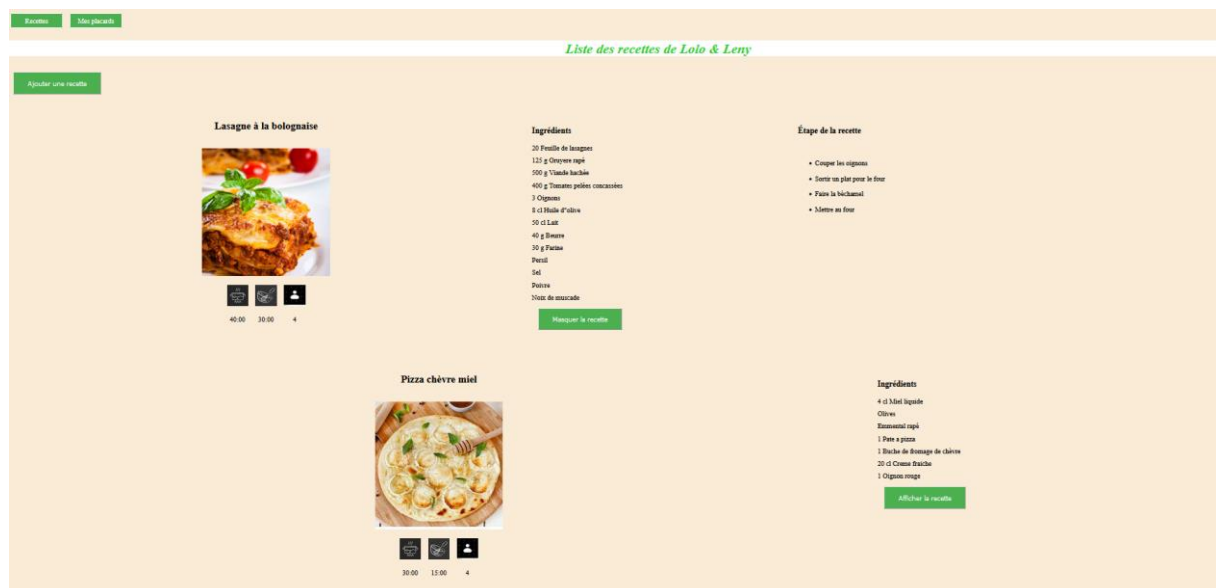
Recettes Mes placards

Liste des recettes de Lolo & Leny

Ajouter une recette

Lasagne à la bolognaise

40:00 30:00 4

Ingrédients

20 Feuille de lasagnes
125 g Gruyere rapé
500 g Viande hachée
400 g Tomates pelées concassées
3 Oignons
8 cl Huile d'olive
50 cl Lait
40 g Beurre
30 g Farine
Persil
Sel
Poivre
Noix de muscade

Masquer la recette

Étape de la recette

• Couper les oignons
• Sortir un plat pour le four
• Faire la béchamel
• Mettre au four

Pizza chèvre miel

30:00 15:00 4

Ingrédients

4 cl Miel liquide
Olives
Emmental rapé
1 Pate a pizza
1 Buche de fromage de chèvre
20 cl Creme fraiche
1 Oignon rouge

Afficher la recette